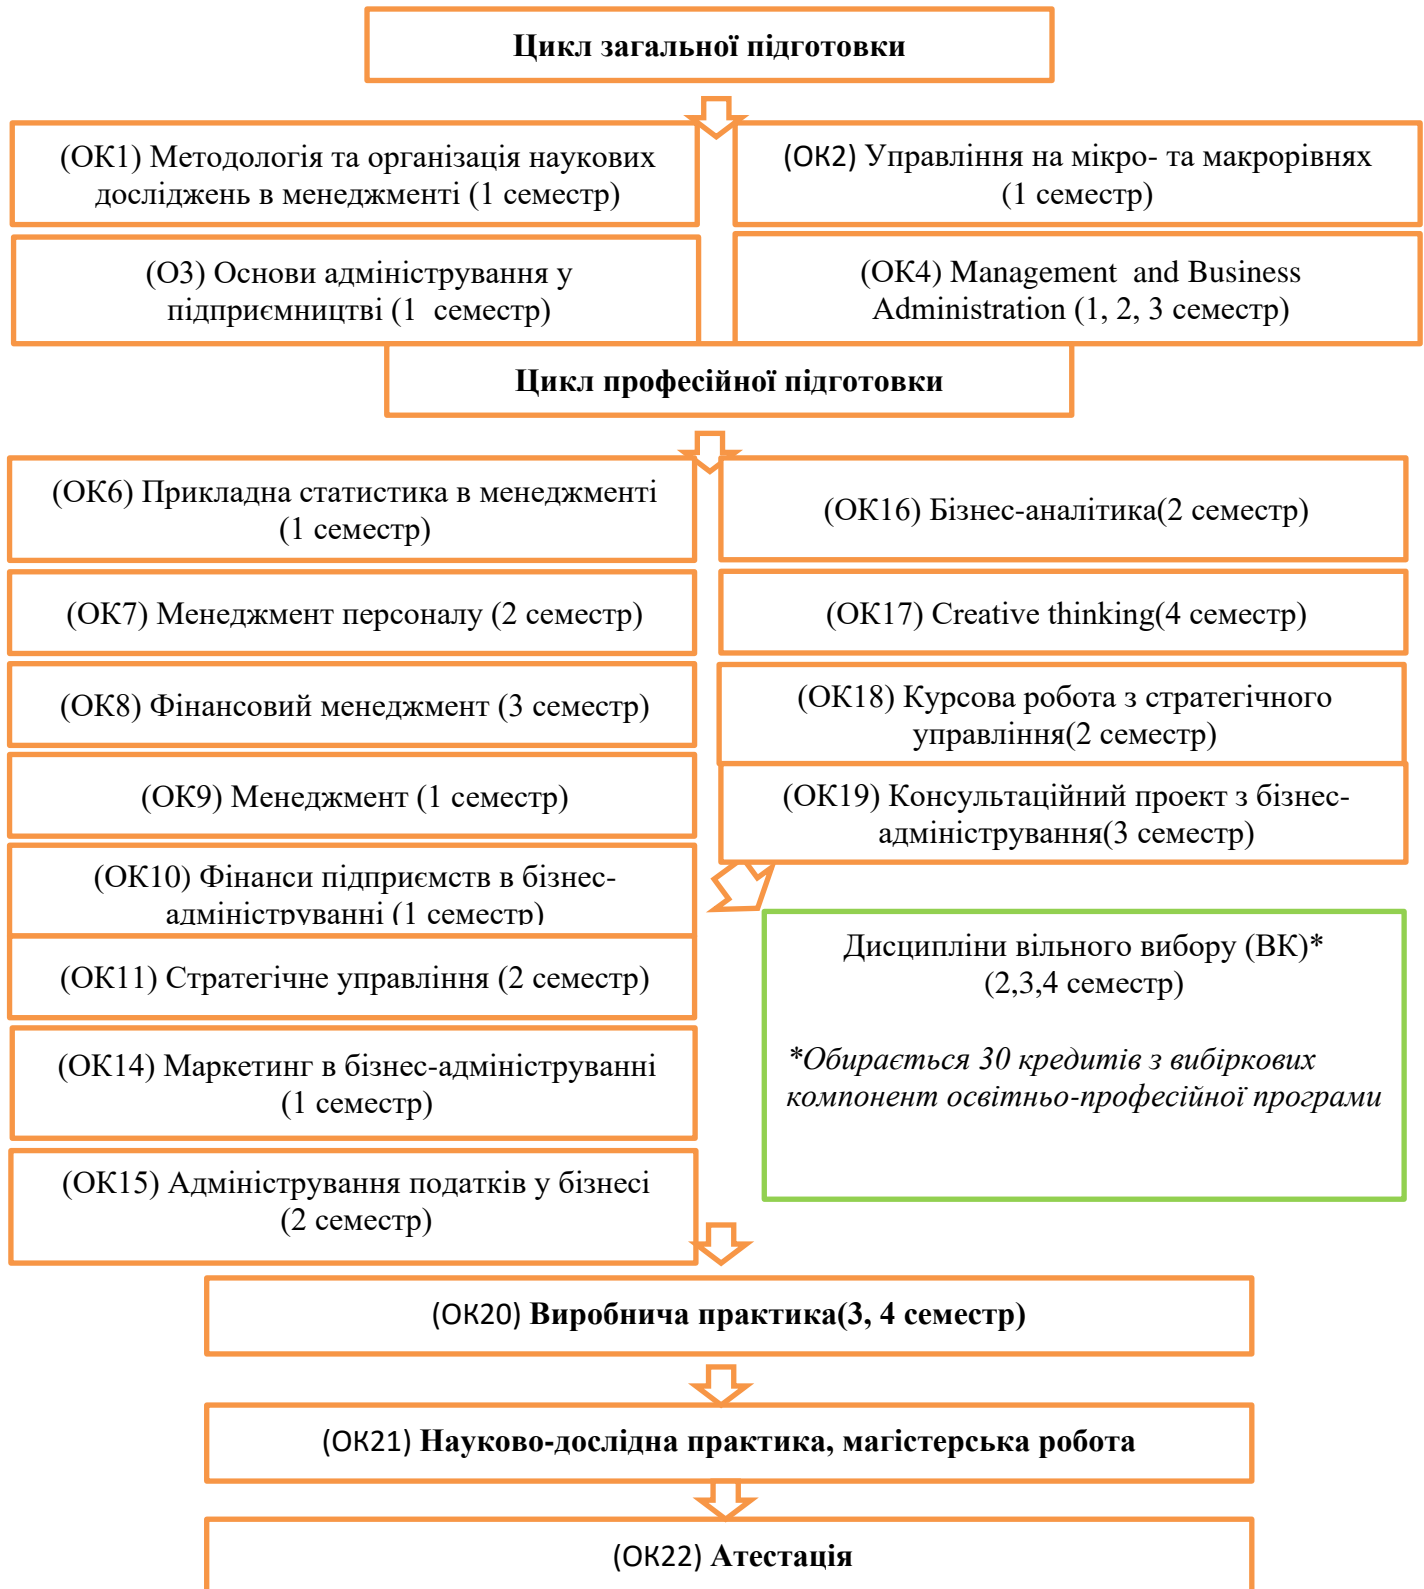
Цикл загальної підготовки

(ОК1) Методологія та організація наукових досліджень в менеджменті (1 семестр)

(ОК2) Управління на мікро- та макрорівнях (1 семестр)

(О3) Основи адміністрування у підприємництві (1 семестр)

(ОК4) Management and Business Administration (1, 2, 3 семестр)

Цикл професійної підготовки

(ОК6) Прикладна статистика в менеджменті (1 семестр)

(ОК16) Бізнес-аналітика(2 семестр)

(ОК7) Менеджмент персоналу (2 семестр)

(ОК17) Creative thinking(4 семестр)

(ОК8) Фінансовий менеджмент (3 семестр)

(ОК18) Курсова робота з стратегічного управління(2 семестр)

(ОК9) Менеджмент (1 семестр)

(ОК19) Консультаційний проект з бізнес-адміністрування(3 семестр)

(ОК10) Фінанси підприємств в бізнес-адмініструванні (1 семестр)

(ОК11) Стратегічне управління (2 семестр)

Дисципліни вільного вибору (ВК)* (2,3,4 семестр)

*Обирається 30 кредитів з вибіркових компонент освітньо-професійної програми

(ОК14) Маркетинг в бізнес-адмініструванні (1 семестр)

(ОК15) Адміністрування податків у бізнесі (2 семестр)

(ОК20) Виробнича практика(3, 4 семестр)

(ОК21) Науково-дослідна практика, магістерська робота

(ОК22) Атестація